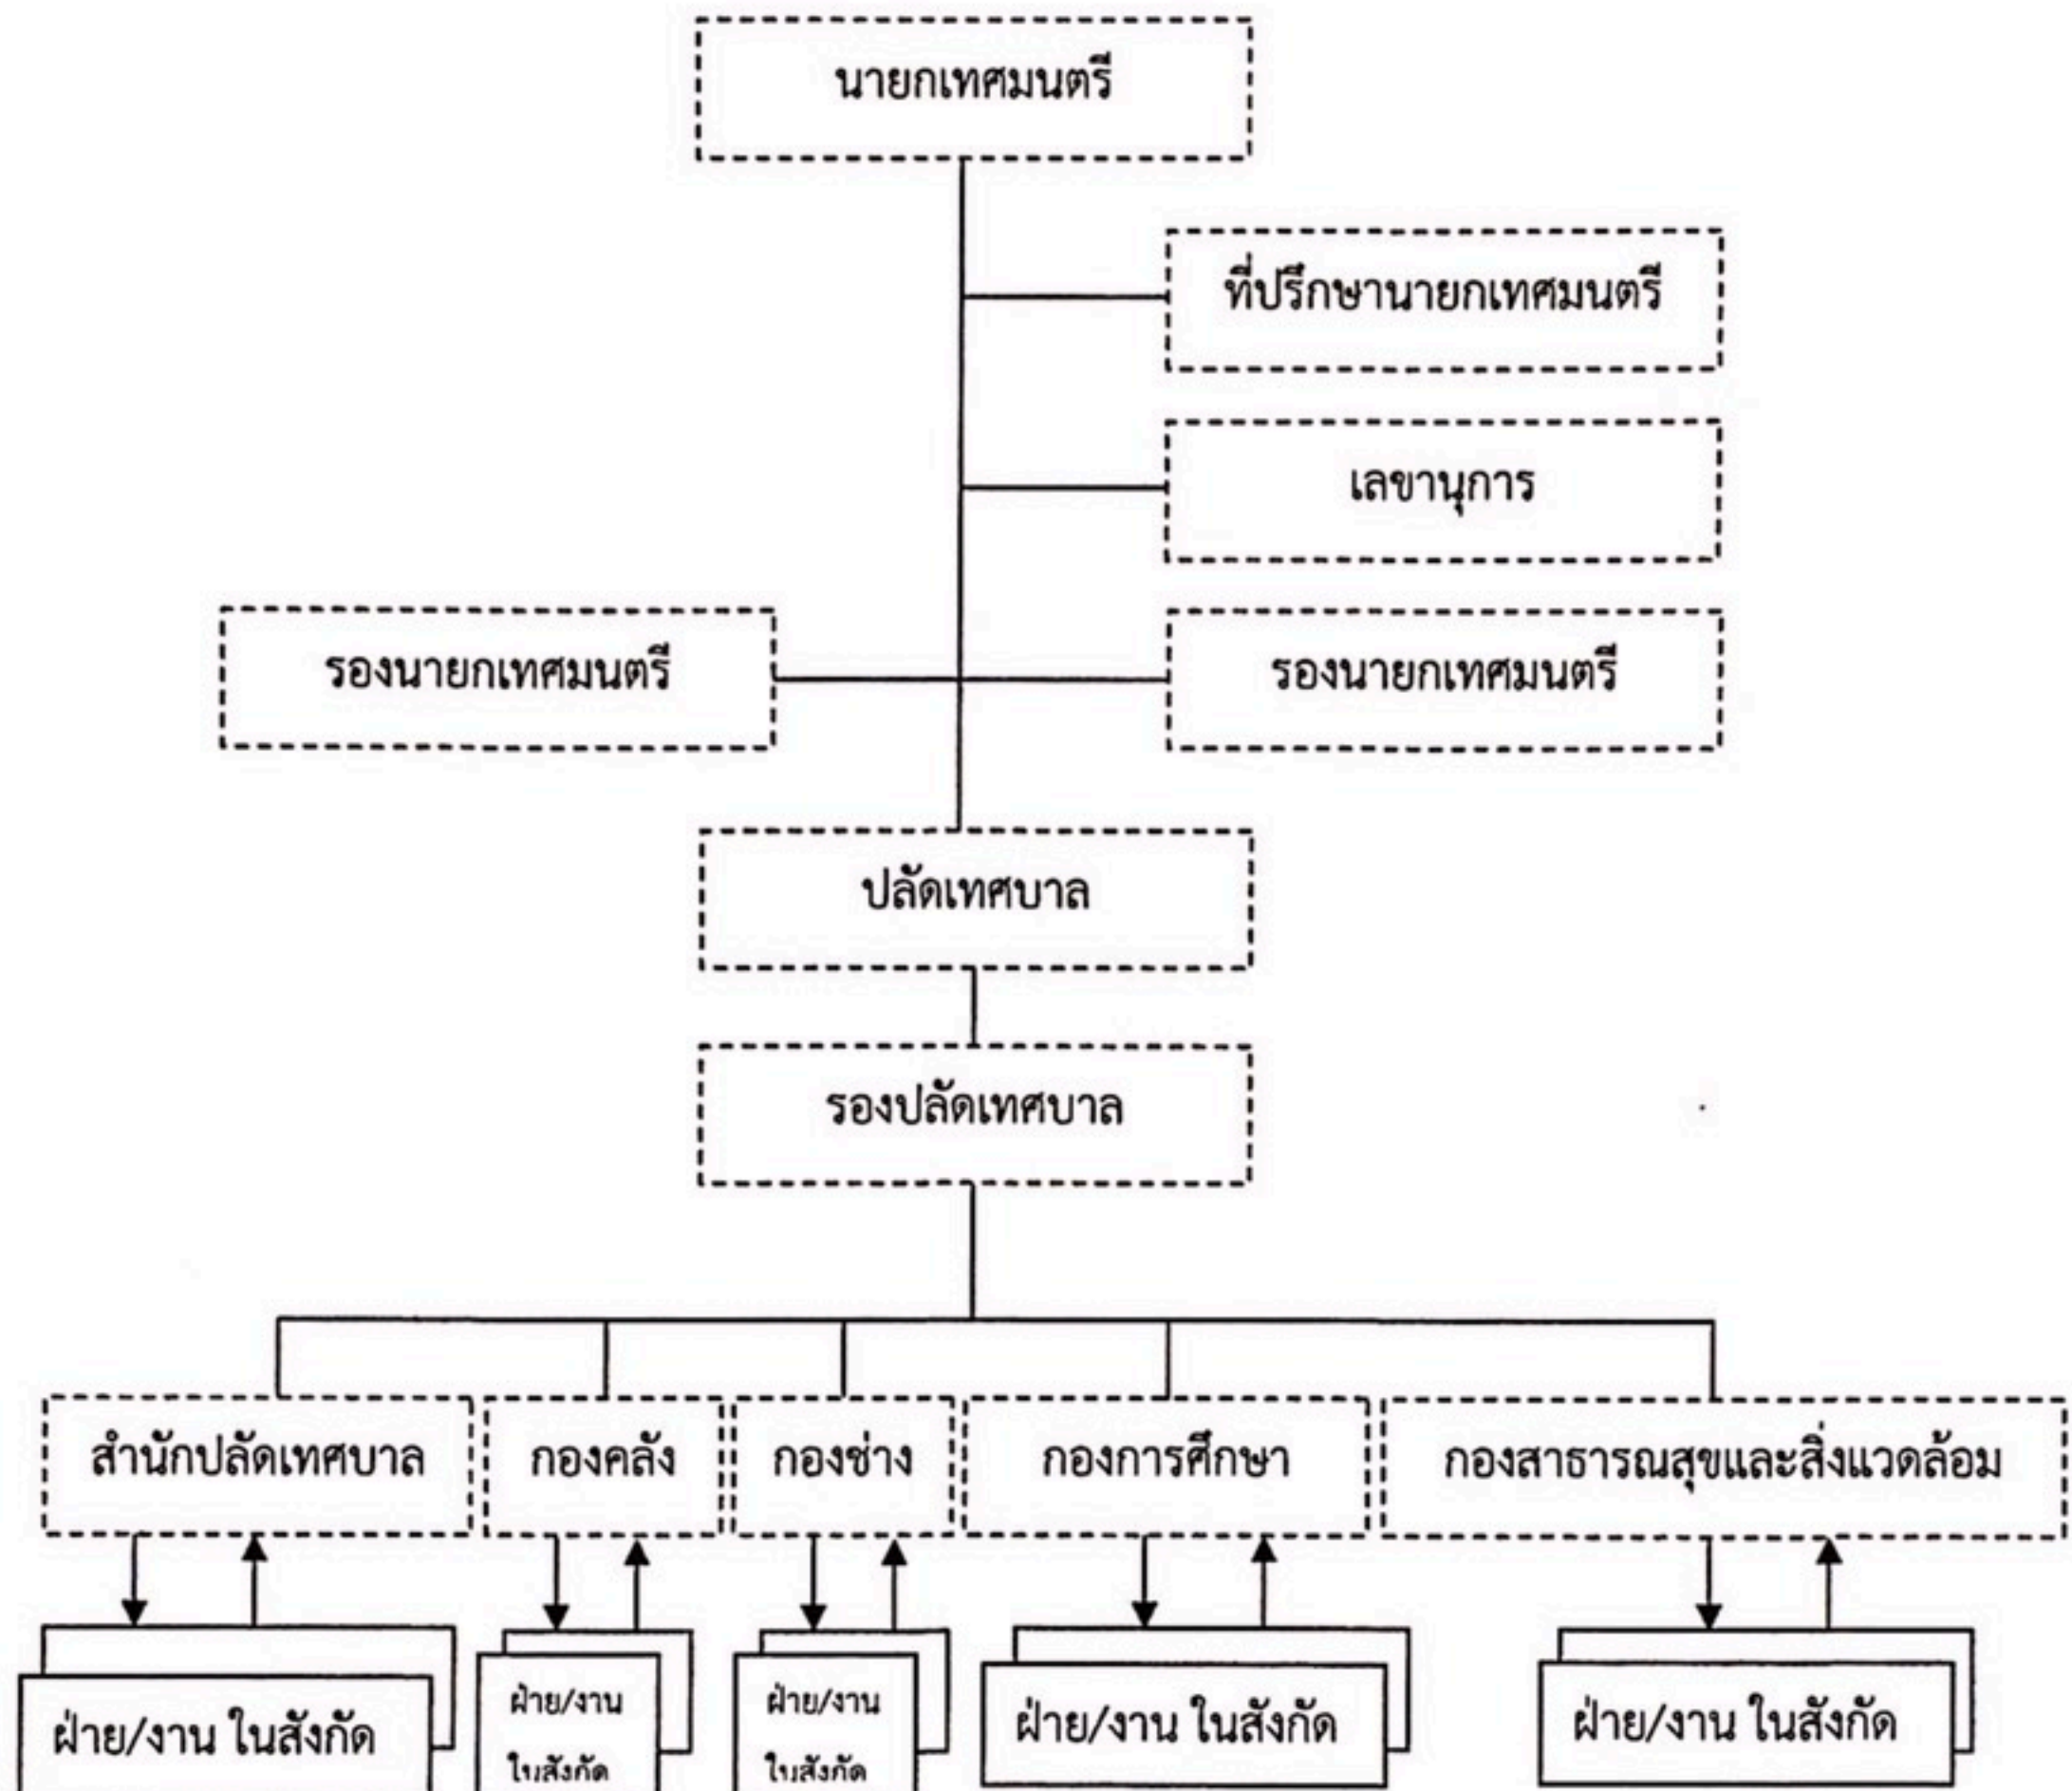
นายกเทศมนตรี

ที่ปรึกษานายกเทศมนตรี

เลขานุการ

รองนายกเทศมนตรี

รองนายกเทศมนตรี

ปลัดเทศบาล

รองปลัดเทศบาล

สำนักปลัดเทศบาล

กองคลัง

กองช่าง

กองการศึกษา

กองสาธารณสุขและสิ่งแวดล้อม

ฝ่าย/งาน ในสังกัด

ฝ่าย/งาน ในสังกัด

ฝ่าย/งาน ในสังกัด

ฝ่าย/งาน ในสังกัด

ฝ่าย/งาน ในสังกัด